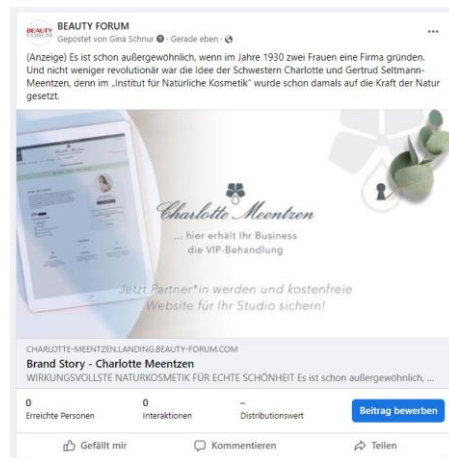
BEAUTY FORUM
BEAUTY FORUM
Gepostet von Gina Schnur · Gerade eben ·

...

(Anzeige) Es ist schon außergewöhnlich, wenn im Jahre 1930 zwei Frauen eine Firma gründen. Und nicht weniger revolutionär war die Idee der Schwestern Charlotte und Gertrud Seltmann-Meentzen, denn im „Institut für Natürliche Kosmetik" wurde schon damals auf die Kraft der Natur gesetzt.

Charlotte Meentzen

... hier erhält Ihr Business die VIP-Behandlung

Jetzt Partner*in werden und kostenfreie Website für Ihr Studio sichern!

CHARLOTTE-MEENTZEN.LANDING.BEAUTY-FORUM.COM
Brand Story - Charlotte Meentzen
WIRKUNGSVOLLSTE NATURKOSMETIK FÜR ECHTE SCHÖNHEIT Es ist schon außergewöhnlich, ...

0
Erreichte Personen

0
Interaktionen

–
Distributionswert

Beitrag bewerben

Gefällt mir
Kommentieren
Teilen